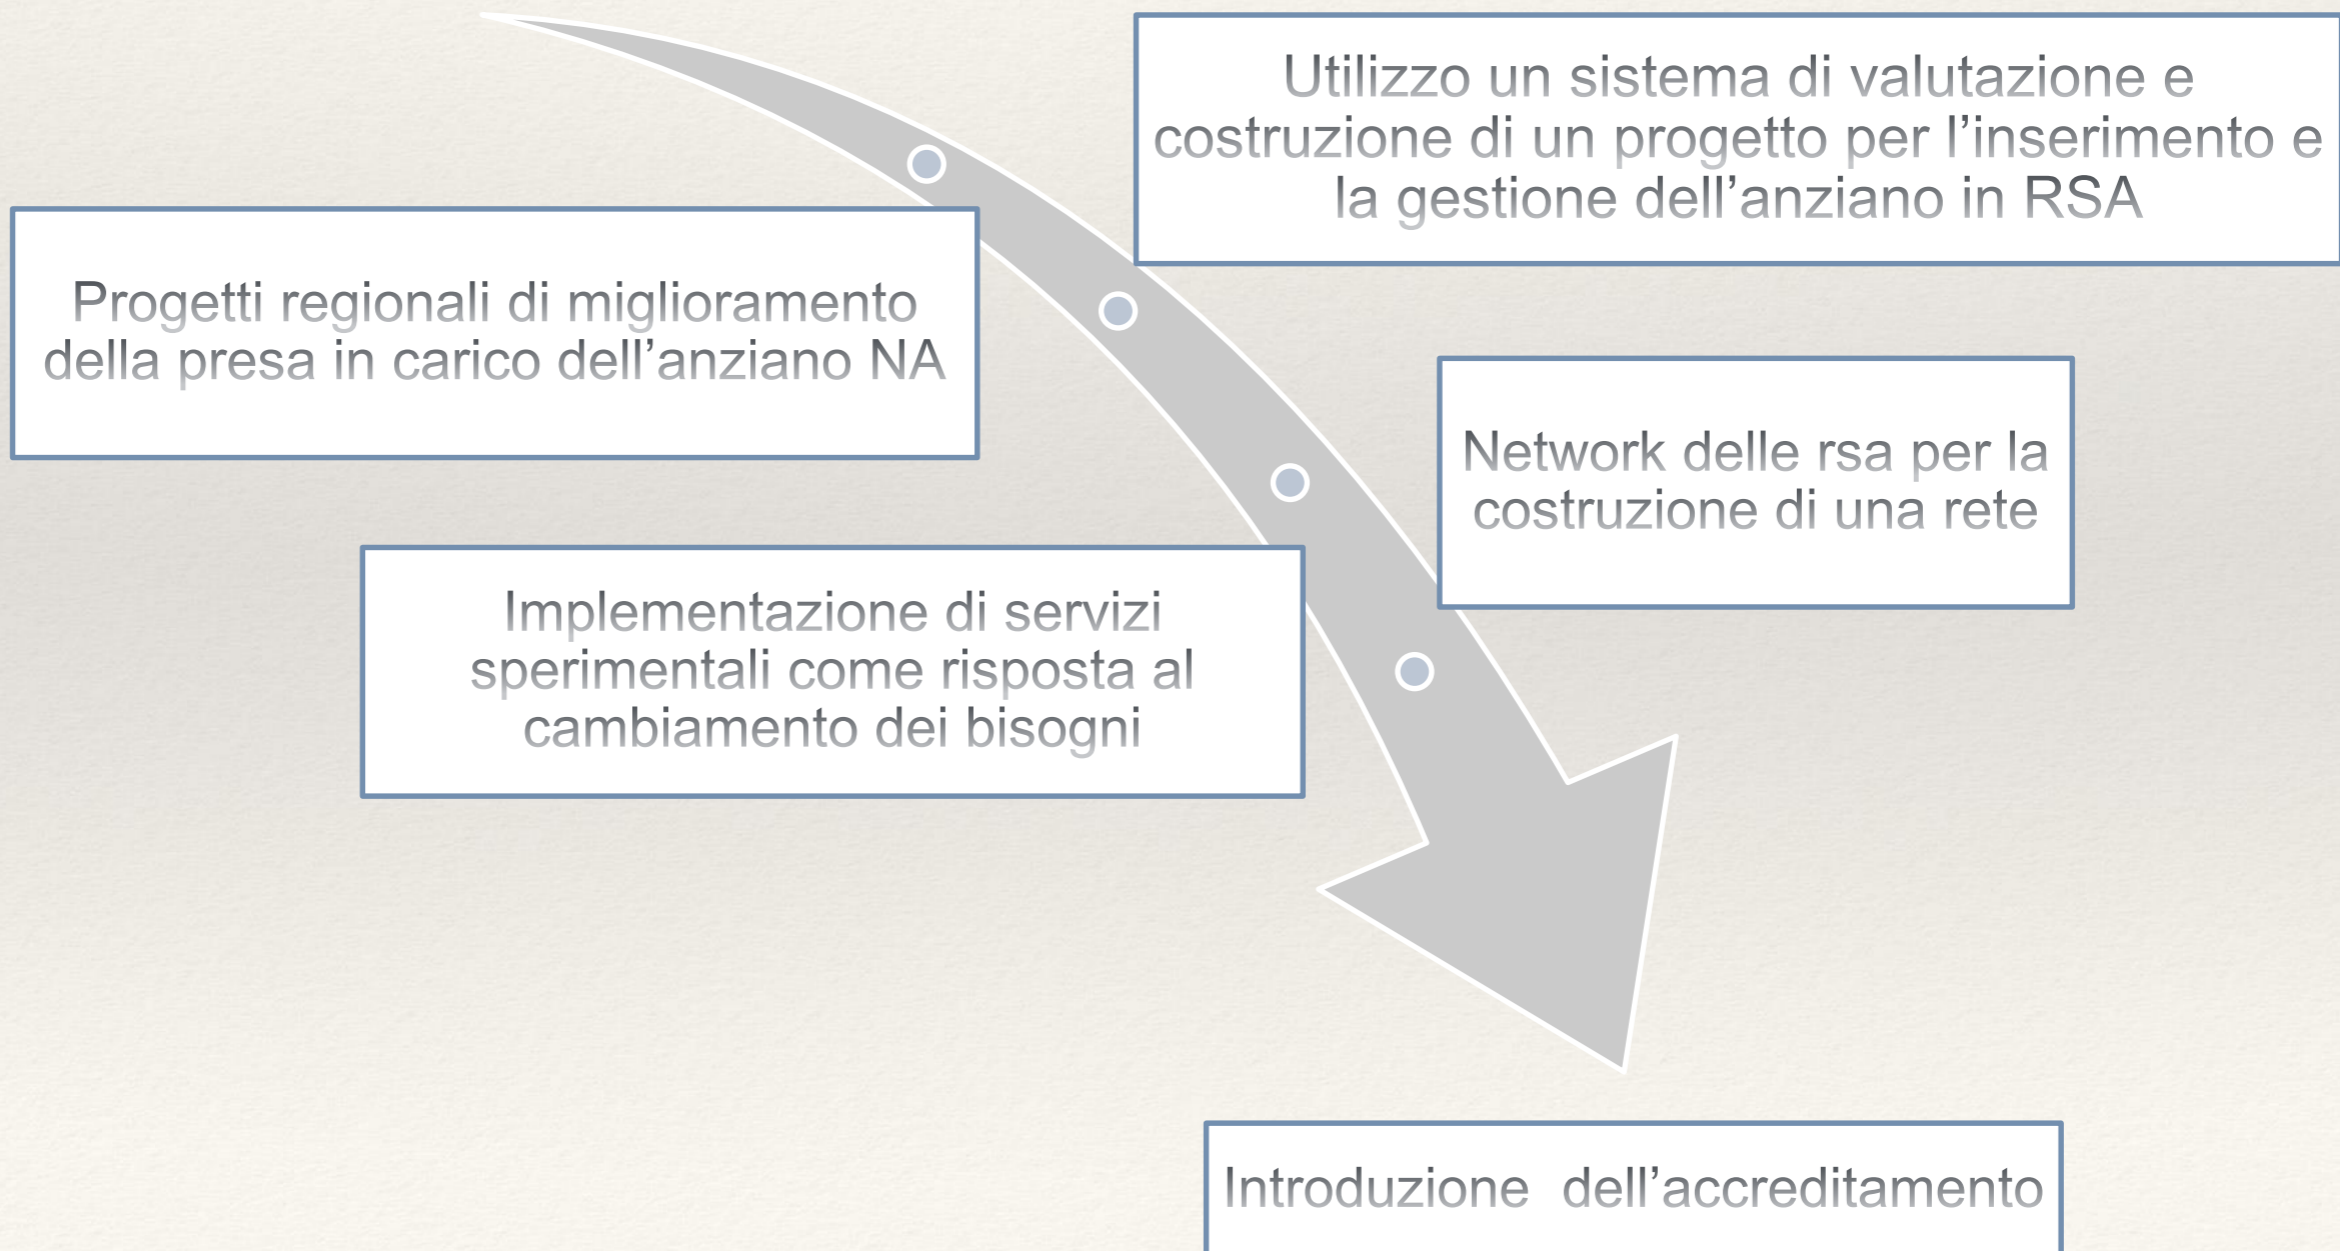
Utilizzo un sistema di valutazione e costruzione di un progetto per l’inserimento e la gestione dell’anziano in RSA

Progetti regionali di miglioramento della presa in carico dell’anziano NA

Network delle rsa per la costruzione di una rete

Implementazione di servizi sperimentali come risposta al cambiamento dei bisogni

Introduzione  dell’accreditamento